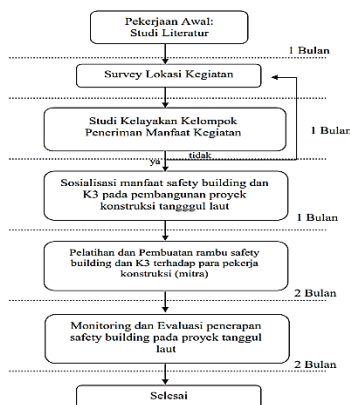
Pekerjaan Awal:
Studi Literatur

1 Bulan

Survey Lokasi Kegiatan

Studi Kelayakan Kelompok Penerimaan Manfaat Kegiatan

1 Bulan

tidak

ya

Sosialisasi manfaat safety building dan K3 pada pembangunan proyek konstruksi tanggul laut

1 Bulan

Pelatihan dan Pembuatan rambu safety building dan K3 terhadap para pekerja konstruksi (mitra)

2 Bulan

Monitoring dan Evaluasi penerapan safety building pada proyek tanggul laut

2 Bulan

Selesai